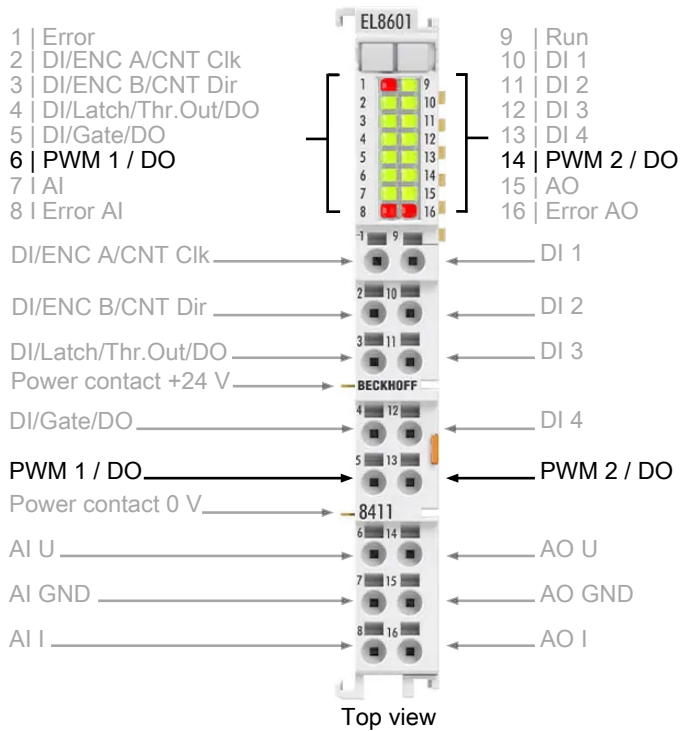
EL8601

1 | Error
2 | DI/ENC A/CNT Clk
3 | DI/ENC B/CNT Dir
4 | DI/Latch/Thr.Out/DO
5 | DI/Gate/DO
6 | PWM 1 / DO
7 I AI
8 I Error AI

9 | Run
10 | DI 1
11 | DI 2
12 | DI 3
13 | DI 4
14 | PWM 2 / DO
15 | AO
16 | Error AO

1 2 3 4 5 6 7 8
9 10 11 12 13 14 15 16

DI/ENC A/CNT Clk
DI 1
DI/ENC B/CNT Dir
DI 2
DI/Latch/Thr.Out/DO
DI 3
Power contact +24 V
BECKHOFF
DI/Gate/DO
DI 4
PWM 1 / DO
PWM 2 / DO
Power contact 0 V
8411
AI U
AO U
AI GND
AO GND
AI I
AO I

Top view